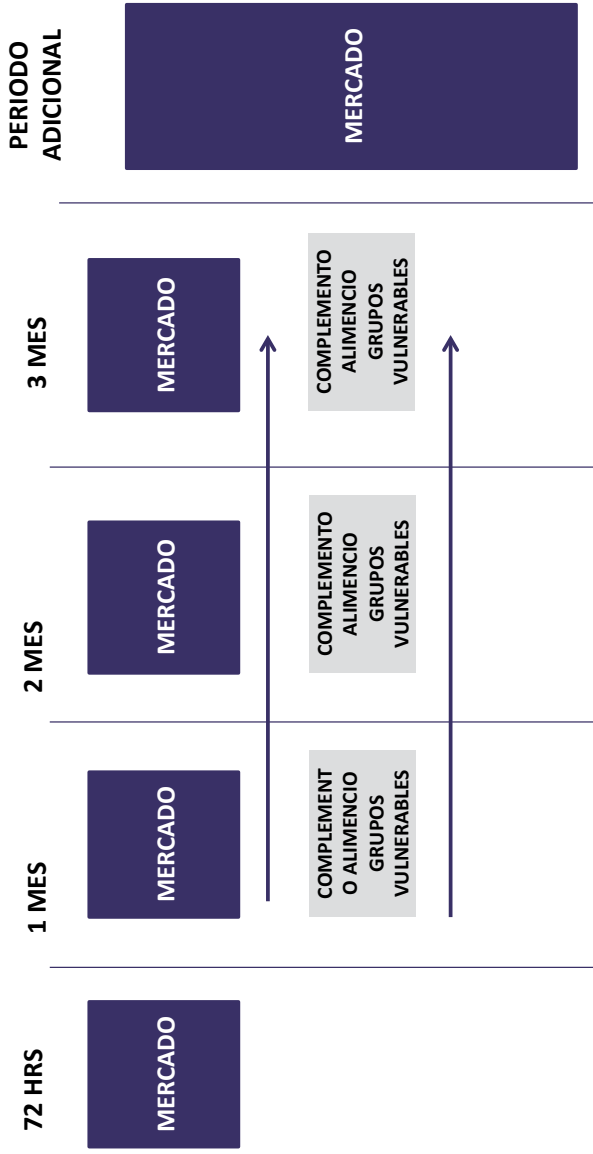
72 HRS

MERCADO

1 MES

MERCADO

COMPLEMENT O ALIMENCIO GRUPOS VULNERABLES

2 MES

MERCADO

COMPLEMENTO ALIMENCIO GRUPOS VULNERABLES

3 MES

MERCADO

COMPLEMENTO ALIMENCIO GRUPOS VULNERABLES

PERIODO ADICIONAL

MERCADO